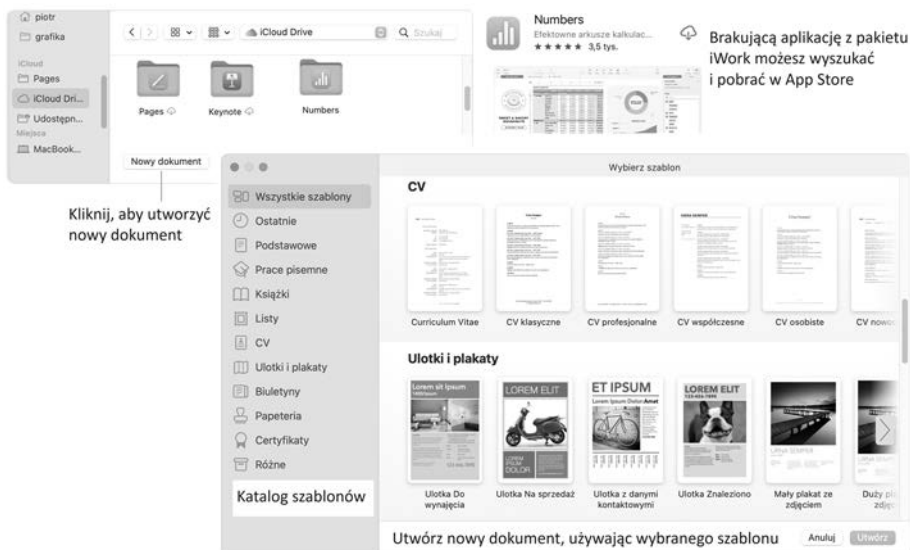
piotr
grafika
iCloud
Pages
iCloud Dri...
Udostępn...
Miejsca
MacBook...

iCloud Drive
Szukaj

Pages
Keynote
Numbers

Nowy dokument

Kliknij, aby utworzyć nowy dokument

Numbers
Efektowne arkusze kalkulac...
★★★★★ 3,5 tys.

Brakującą aplikację z pakietu iWork możesz wyszukać i pobrać w App Store

Wybierz szablon

Wszystkie szablony
Ostatnie
Podstawowe
Prace pisemne
Książki
Listy
CV
Ulotki i plakaty
Biuletyny
Papeteria
Certyfikaty
Różne

Katalog szablonów

CV

Curriculum Vitae
CV klasyczne
CV profesjonalne
CV współczesne
CV osobiste
CV nowo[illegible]

Ulotki i plakaty

Lorem sit Ipsum
LOREM ELIT
LOREM IPSUM DOLOR
ET IPSUM
Lorem Ipsum Dolor Amet
LOREM ELIT

Ulotka Do wynajęcia
Ulotka Na sprzedaż
Ulotka z danymi kontaktowymi
Ulotka Znaleziono
Mały plakat ze zdjęciem
Duży pl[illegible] zdjęc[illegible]

Utwórz nowy dokument, używając wybranego szablonu

Anuluj
Utwórz